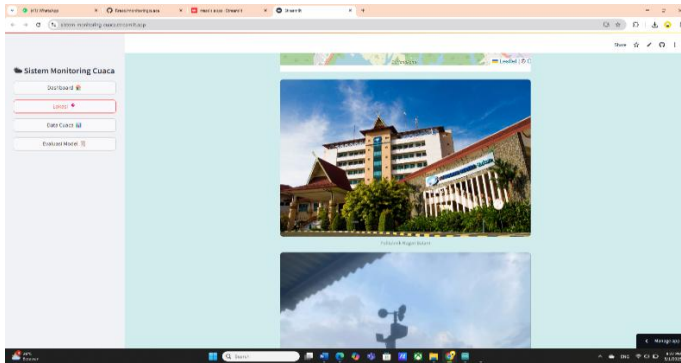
(17) WhatsApp
Sistem-monitoring-cuaca
Repo Lokasi · Streamlit
Streamlit
sistem-monitoring-cuaca.streamlit.app

Share

Sistem Monitoring Cuaca

Dashboard
Lokasi
Data Cuaca
Evaluasi Model

Leaflet

Politeknik Negeri Batam

Manage app

Search